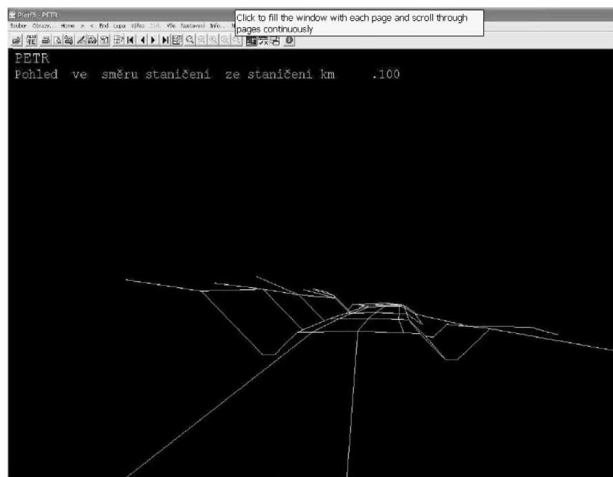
PlotPS - PETR
Soubor Obrazy... Home > < End Lupa výřez ZSA Vše Nastavení Info...
Click to fill the window with each page and scroll through pages continuously
PETR
Pohled ve směru staničení ze staničení km .100